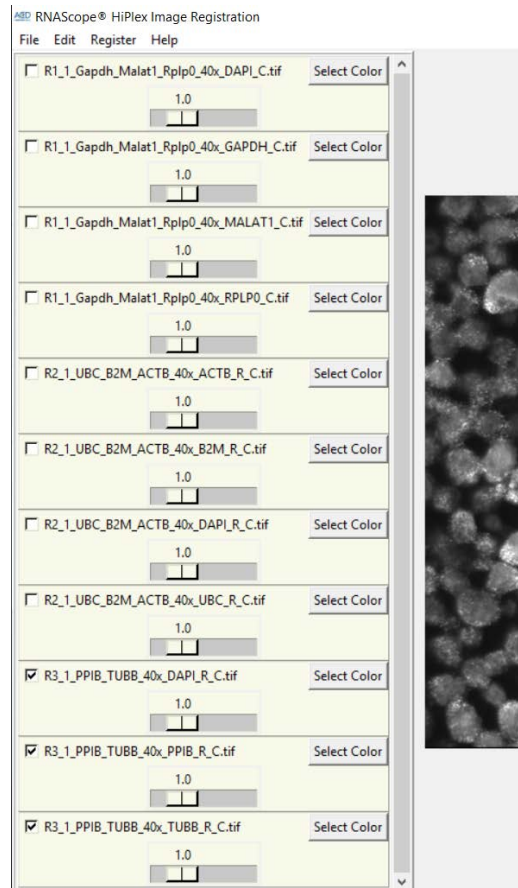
ACD RNAScope® HiPlex Image Registration
File Edit Register Help

☐ R1_1_Gapdh_Malat1_Rplp0_40x_DAPI_C.tif Select Color
1.0

☐ R1_1_Gapdh_Malat1_Rplp0_40x_GAPDH_C.tif Select Color
1.0

☐ R1_1_Gapdh_Malat1_Rplp0_40x_MALAT1_C.tif Select Color
1.0

☐ R1_1_Gapdh_Malat1_Rplp0_40x_RPLP0_C.tif Select Color
1.0

☐ R2_1_UBC_B2M_ACTB_40x_ACTB_R_C.tif Select Color
1.0

☐ R2_1_UBC_B2M_ACTB_40x_B2M_R_C.tif Select Color
1.0

☐ R2_1_UBC_B2M_ACTB_40x_DAPI_R_C.tif Select Color
1.0

☐ R2_1_UBC_B2M_ACTB_40x_UBC_R_C.tif Select Color
1.0

☑ R3_1_PPIB_TUBB_40x_DAPI_R_C.tif Select Color
1.0

☑ R3_1_PPIB_TUBB_40x_PPIB_R_C.tif Select Color
1.0

☑ R3_1_PPIB_TUBB_40x_TUBB_R_C.tif Select Color
1.0